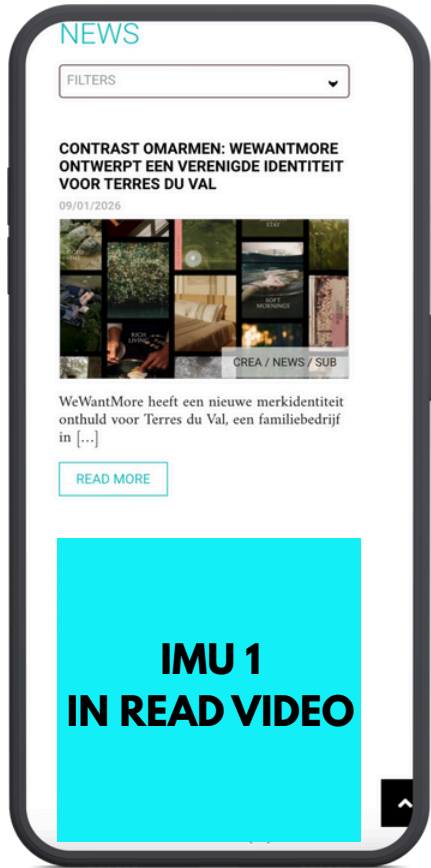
NEWS

FILTERS

CONTRAST OMARMEN: WEWANTMORE ONTWERPT EEN VERENIGDE IDENTITEIT VOOR TERRES DU VAL

09/01/2026

STAY

SOFT MORNINGS

RICH LIVING

CREA / NEWS / SUB

WeWantMore heeft een nieuwe merkidentiteit onthuld voor Terres du Val, een familiebedrijf in […]

READ MORE

IMU 1
IN READ VIDEO